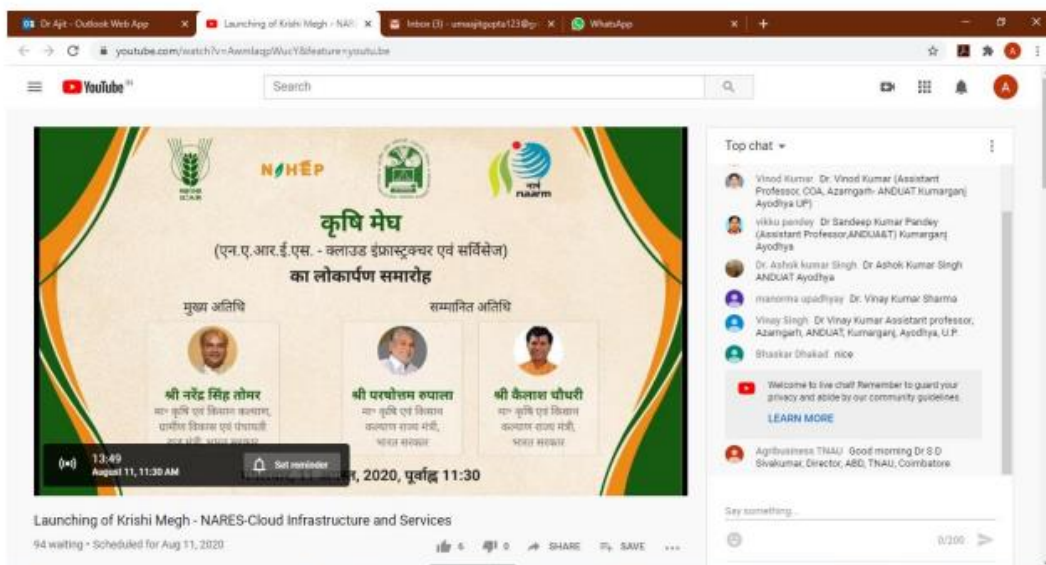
Dr Ajit - Outlook Web App
Launching of Krishi Megh - NAR
Inbox (3) - umasjitgupta123@g
WhatsApp

youtube.com/watch?v=AwmlaqpWucY&feature=youtu.be

YouTube IN
Search

भा.कृ.अनु.प. ICAR
NAHEP
naarm

कृषि मेघ
(एन.ए.आर.ई.एस. - क्लाउड इंफ्रास्ट्रक्चर एवं सर्विसेज)
का लोकार्पण समारोह

मुख्य अतिथि
श्री नरेंद्र सिंह तोमर
मा० कृषि एवं किसान कल्याण, ग्रामीण विकास एवं पंचायती राज मंत्री, भारत सरकार

सम्मानित अतिथि
श्री परषोत्तम रुपाला
मा० कृषि एवं किसान कल्याण राज्य मंत्री, भारत सरकार

श्री कैलाश चौधरी
मा० कृषि एवं किसान कल्याण राज्य मंत्री, भारत सरकार

13:49
August 11, 11:30 AM
Set reminder
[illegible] अगस्त, 2020, पूर्वाह्न 11:30

Launching of Krishi Megh - NARES-Cloud Infrastructure and Services
94 waiting • Scheduled for Aug 11, 2020
6 0 SHARE SAVE ...

Top chat
Vinod Kumar Dr. Vinod Kumar (Assistant Professor, COA, Azamgarh- ANDUAT Kumarganj Ayodhya UP)
vikku pandey Dr Sandeep Kumar Pandey (Assistant Professor,ANDUA&T) Kumarganj Ayodhya
Dr. Ashok kumar Singh Dr Ashok Kumar Singh ANDUAT Ayodhya
manorma upadhyay Dr. Vinay Kumar Sharma
Vinay Singh Dr Vinay Kumar Assistant professor, Azamgarh, ANDUAT, Kumarganj, Ayodhya, U.P.
Bhaskar Dhakad nice
Welcome to live chat! Remember to guard your privacy and abide by our community guidelines.
LEARN MORE
Agribusiness TNAU Good morning Dr S D Sivakumar, Director, ABD, TNAU, Coimbatore
Say something...
0/200